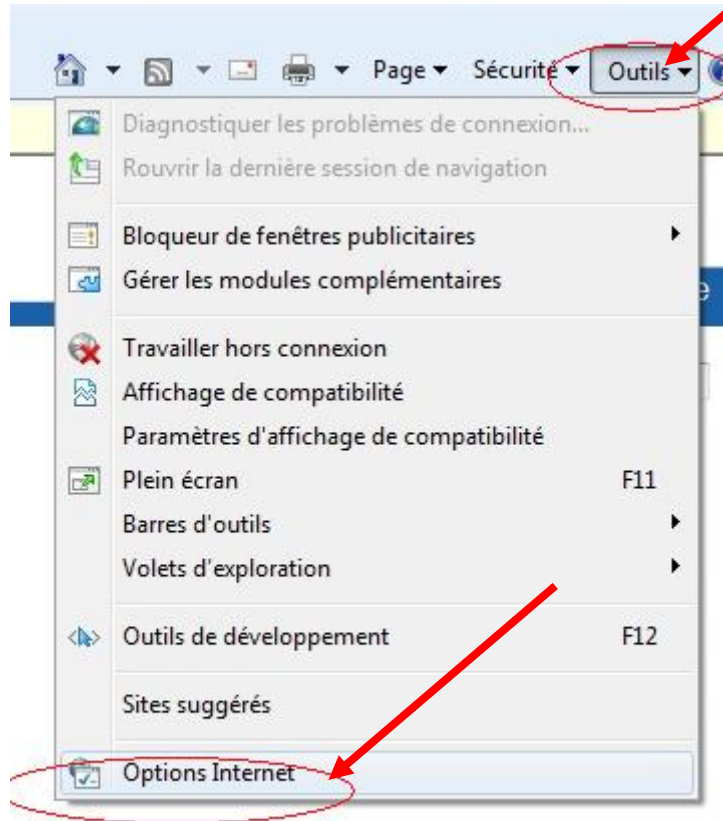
Page ▾ Sécurité ▾ Outils ▾

Diagnostiquer les problèmes de connexion...
Rouvrir la dernière session de navigation

Bloqueur de fenêtres publicitaires
Gérer les modules complémentaires

Travailler hors connexion
Affichage de compatibilité
Paramètres d'affichage de compatibilité
Plein écran F11
Barres d'outils
Volets d'exploration

Outils de développement F12

Sites suggérés

Options Internet